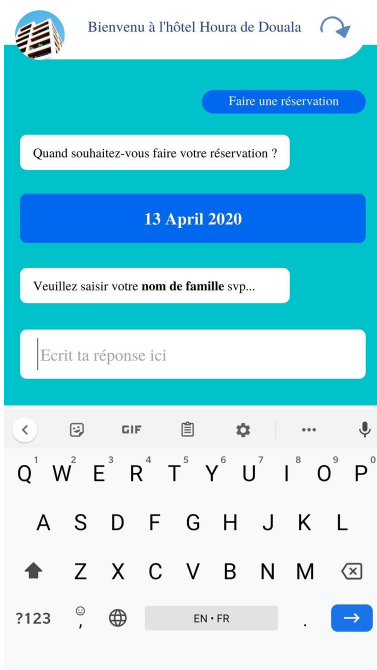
Bienvenu à l'hôtel Houra de Douala

Faire une réservation

Quand souhaitez-vous faire votre réservation ?

13 April 2020

Veuillez saisir votre **nom de famille** svp...

Ecrit ta réponse ici

GIF

1 2 3 4 5 6 7 8 9 0
Q W E R T Y U I O P
A S D F G H J K L
Z X C V B N M
?123 , EN • FR .